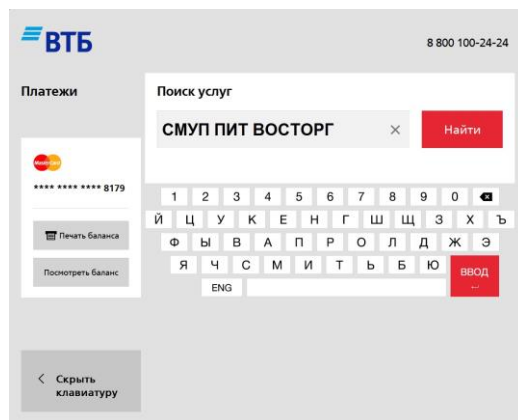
ВТБ

8 800 100-24-24

Платежи

Поиск услуг

СМУП ПИТ ВОСТОРГ ×

Найти

**** **** **** 8179

Печать баланса

Посмотреть баланс

1 2 3 4 5 6 7 8 9 0

Й Ц У К Е Н Г Ш Щ З Х Ъ

Ф Ы В А П Р О Л Д Ж Э

Я Ч С М И Т Ь Б Ю

ВВОД

ENG

< Скрыть клавиатуру